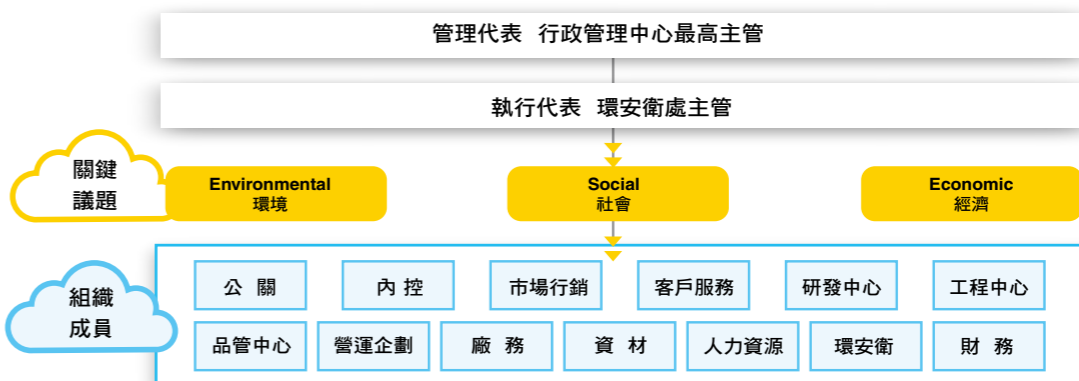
管理代表 行政管理中心最高主管

執行代表 環安衛處主管

關鍵議題

Environmental
環境

Social
社會

Economic
經濟

組織成員

公 關

內 控

市場行銷

客戶服務

研發中心

工程中心

品管中心

營運企劃

廠 務

資 材

人力資源

環安衛

財 務